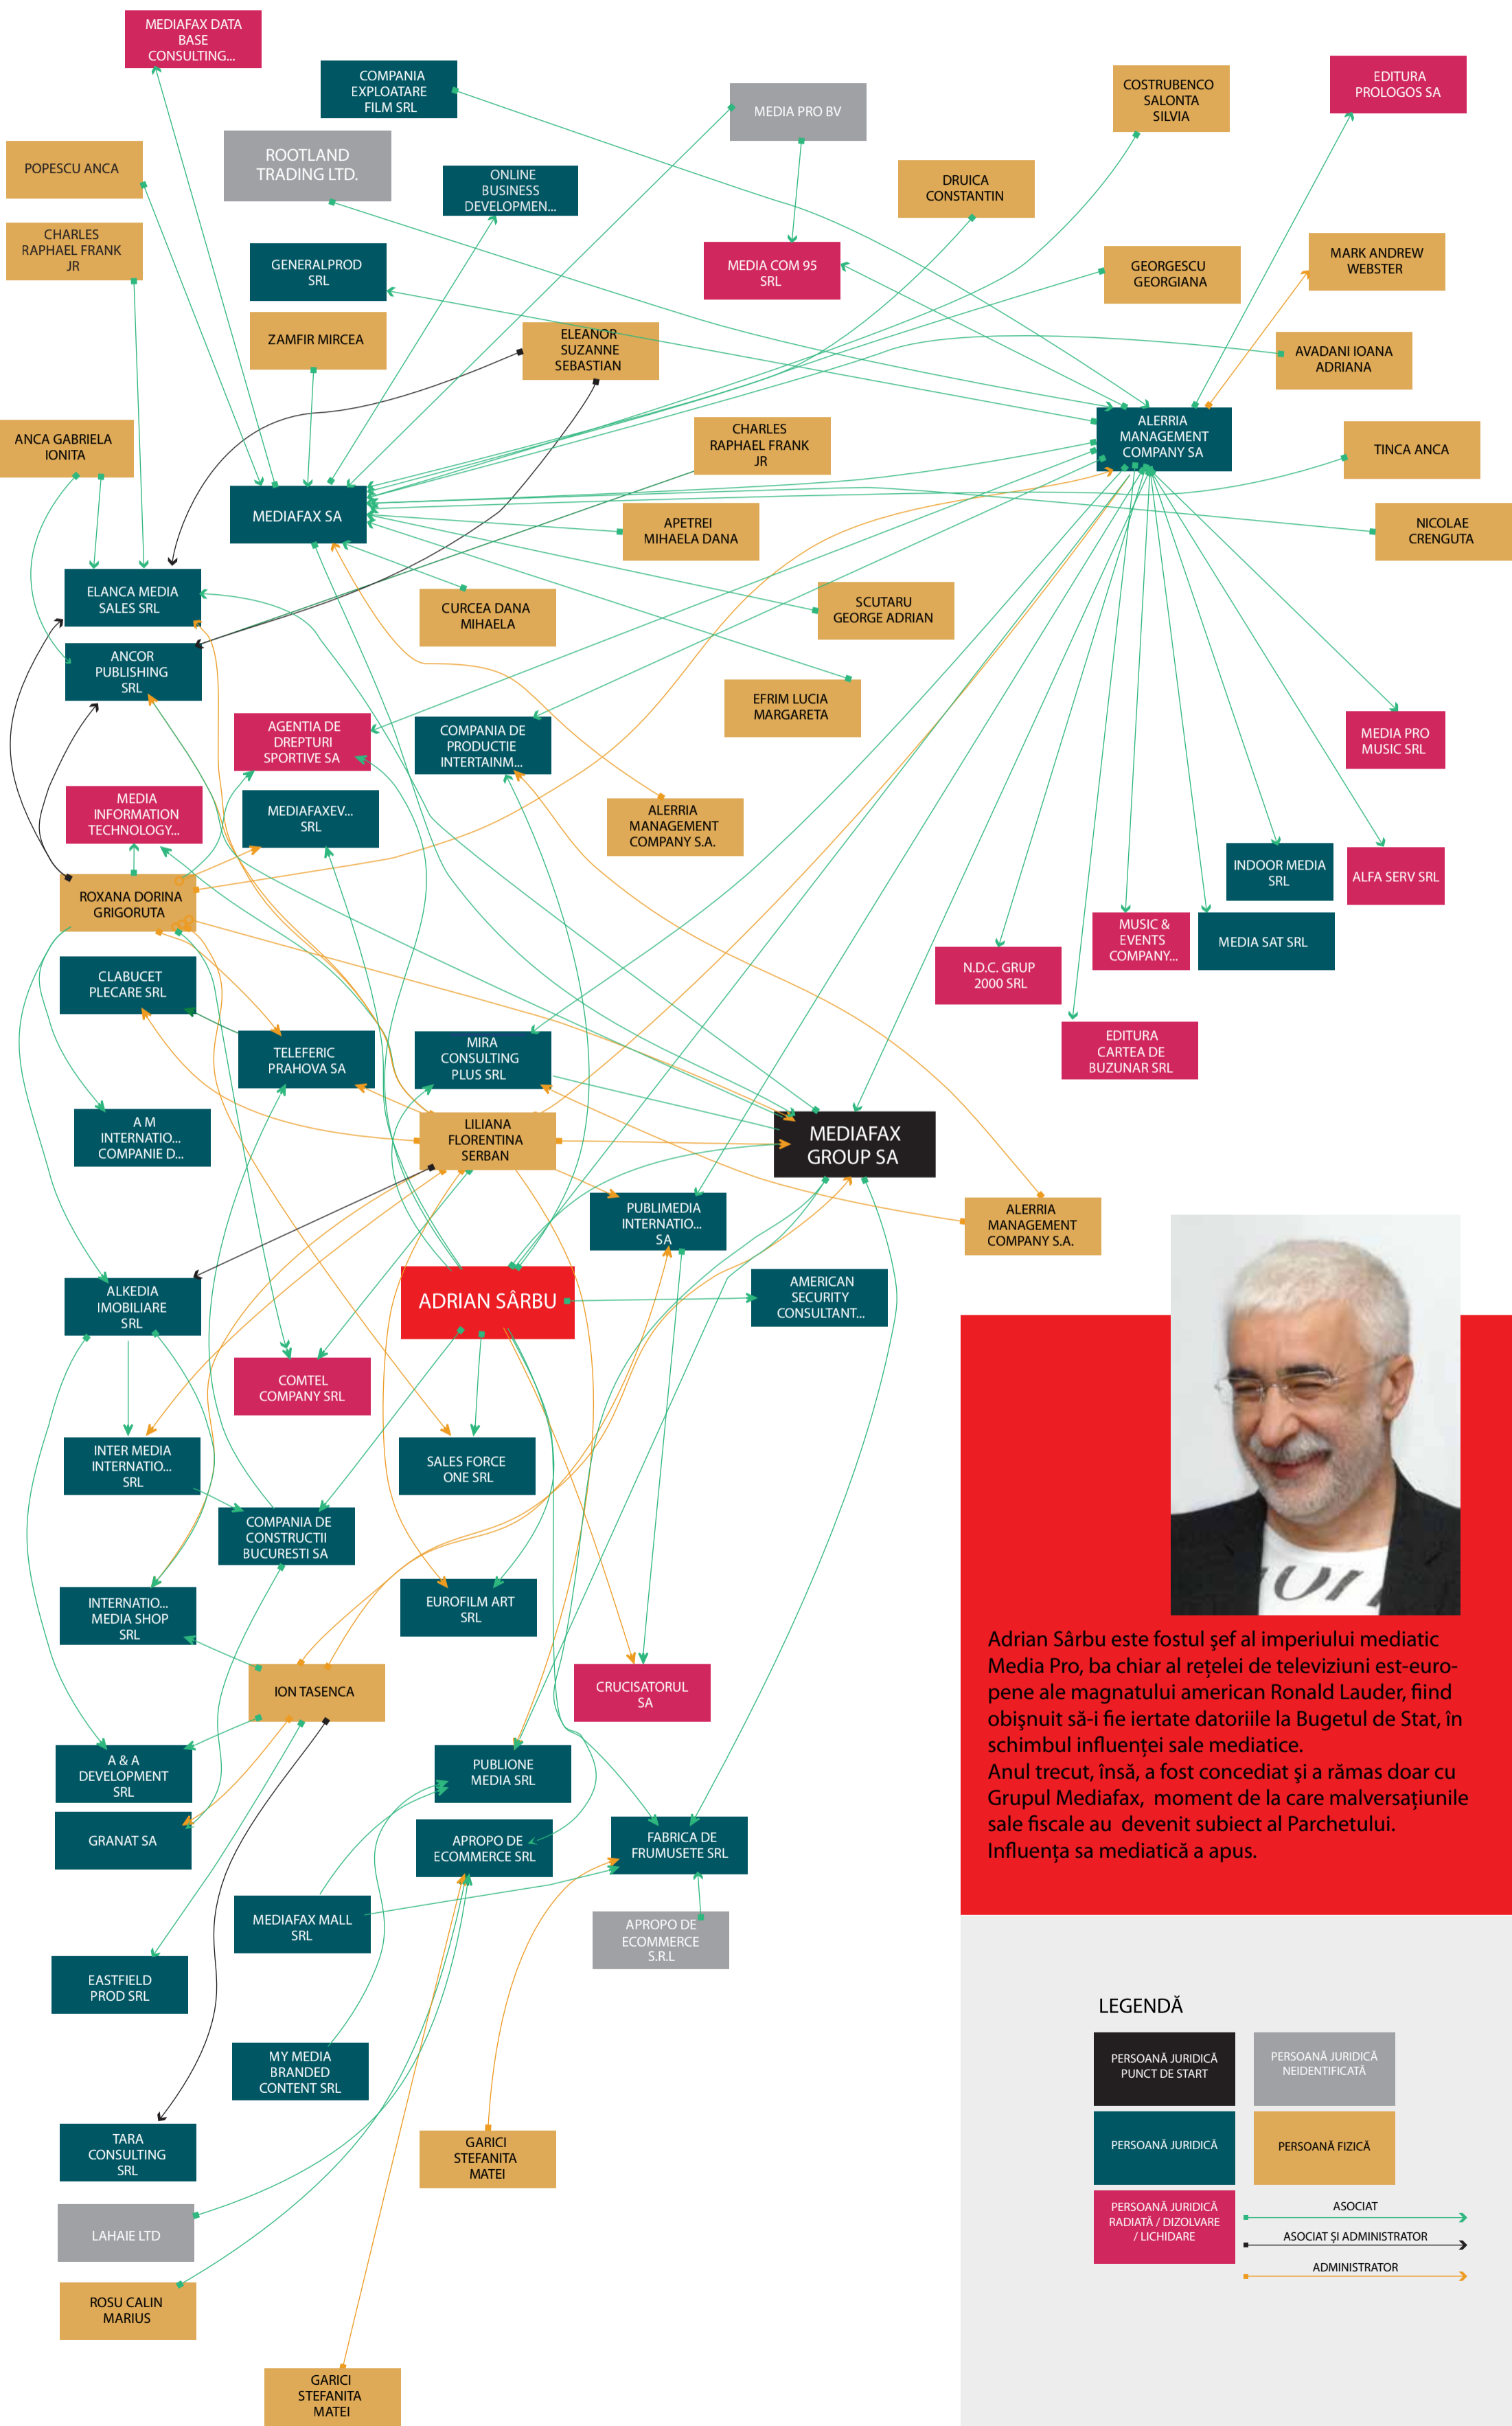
MEDIAFAX DATA BASE CONSULTING...

COMPANIA EXPLOATARE FILM SRL

MEDIA PRO BV

COSTRUBENCO SALONTA SILVIA

EDITURA PROLOGOS SA

POPESCU ANCA

ROOTLAND TRADING LTD.

ONLINE BUSINESS DEVELOPMEN...

DRUICA CONSTANTIN

CHARLES RAPHAEL FRANK JR

GENERALPROD SRL

MEDIA COM 95 SRL

GEORGESCU GEORGIANA

MARK ANDREW WEBSTER

ZAMFIR MIRCEA

ELEANOR SUZANNE SEBASTIAN

AVADANI IOANA ADRIANA

ANCA GABRIELA IONITA

CHARLES RAPHAEL FRANK JR

ALERRIA MANAGEMENT COMPANY SA

TINCA ANCA

MEDIAFAX SA

APETREI MIHAELA DANA

NICOLAE CRENGUTA

ELANCA MEDIA SALES SRL

CURCEA DANA MIHAELA

SCUTARU GEORGE ADRIAN

ANCOR PUBLISHING SRL

EFRIM LUCIA MARGARETA

AGENTIA DE DREPTURI SPORTIVE SA

COMPANIA DE PRODUCTIE INTERTAINM...

MEDIA PRO MUSIC SRL

MEDIA INFORMATION TECHNOLOGY...

MEDIAFAXEV... SRL

ALERRIA MANAGEMENT COMPANY S.A.

INDOOR MEDIA SRL

ALFA SERV SRL

ROXANA DORINA GRIGORUTA

MUSIC & EVENTS COMPANY...

MEDIA SAT SRL

N.D.C. GRUP 2000 SRL

CLABUCET PLECARE SRL

EDITURA CARTEA DE BUZUNAR SRL

TELEFERIC PRAHOVA SA

MIRA CONSULTING PLUS SRL

A M INTERNATIO... COMPANIE D...

LILIANA FLORENTINA SERBAN

MEDIAFAX GROUP SA

PUBLIMEDIA INTERNATIO... SA

ALERRIA MANAGEMENT COMPANY S.A.

ALKEDIA IMOBILIARE SRL

ADRIAN SÂRBU

AMERICAN SECURITY CONSULTANT...

COMTEL COMPANY SRL

INTER MEDIA INTERNATIO... SRL

SALES FORCE ONE SRL

COMPANIA DE CONSTRUCTII BUCURESTI SA

INTERNATIO... MEDIA SHOP SRL

EUROFILM ART SRL

ION TASENCA

CRUCISATORUL SA

Adrian Sârbu este fostul şef al imperiului mediatic Media Pro, ba chiar al reţelei de televiziuni est-europene ale magnatului american Ronald Lauder, fiind obişnuit să-i fie iertate datoriile la Bugetul de Stat, în schimbul influenţei sale mediatice.
Anul trecut, însă, a fost concediat şi a rămas doar cu Grupul Mediafax, moment de la care malversaţiunile sale fiscale au devenit subiect al Parchetului. Influenţa sa mediatică a apus.

A & A DEVELOPMENT SRL

PUBLIONE MEDIA SRL

GRANAT SA

APROPO DE ECOMMERCE SRL

FABRICA DE FRUMUSETE SRL

MEDIAFAX MALL SRL

APROPO DE ECOMMERCE S.R.L

EASTFIELD PROD SRL

LEGENDĂ

| PERSOANĂ JURIDICĂ PUNCT DE START | PERSOANĂ JURIDICĂ NEIDENTIFICATĂ |
|---|---|
| PERSOANĂ JURIDICĂ | PERSOANĂ FIZICĂ |
| PERSOANĂ JURIDICĂ RADIATĂ / DIZOLVARE / LICHIDARE | |

ASOCIAT
ASOCIAT ŞI ADMINISTRATOR
ADMINISTRATOR

MY MEDIA BRANDED CONTENT SRL

TARA CONSULTING SRL

GARICI STEFANITA MATEI

LAHAIE LTD

ROSU CALIN MARIUS

GARICI STEFANITA MATEI